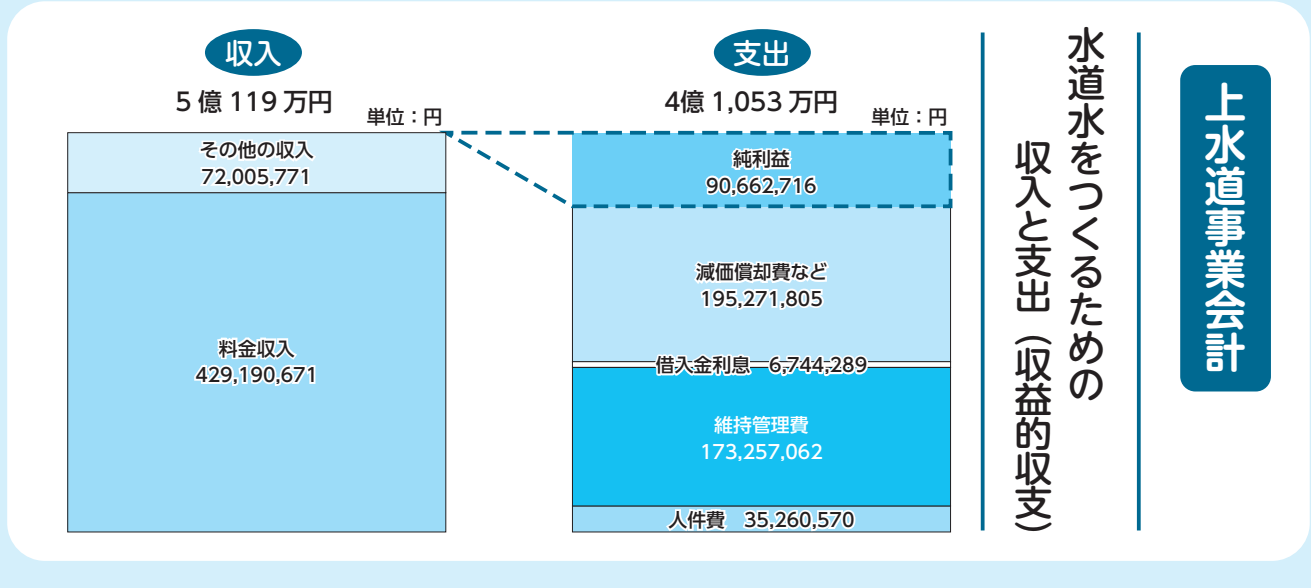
上水道事業会計

水道水をつくるための
収入と支出（収益的収支）

収入
5 億 119 万円
単位：円

その他の収入
72,005,771

料金収入
429,190,671

支出
4億 1,053 万円
単位：円

純利益
90,662,716

減価償却費など
195,271,805

借入金利息　6,744,289

維持管理費
173,257,062

人件費　35,260,570